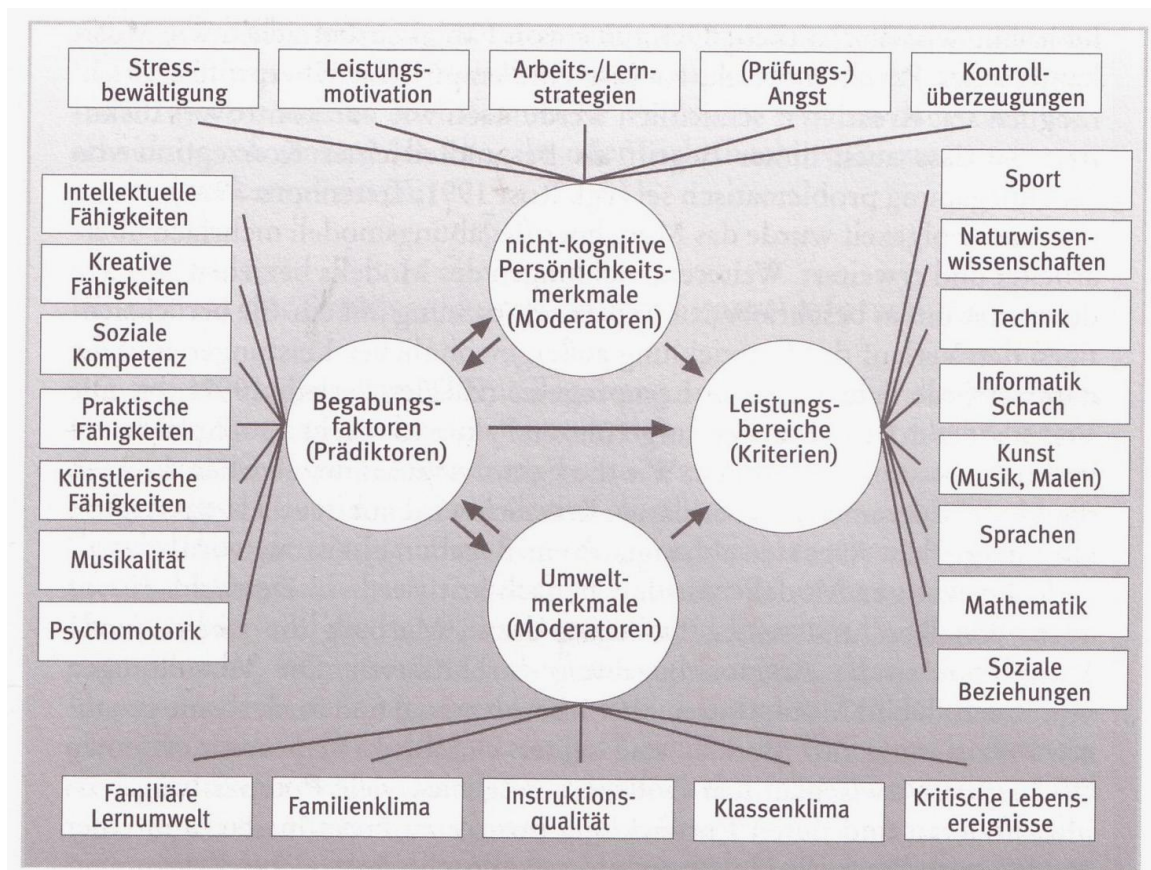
Stressbewältigung

Leistungsmotivation

Arbeits-/Lernstrategien

(Prüfungs-) Angst

Kontrollüberzeugungen

Intellektuelle Fähigkeiten

Kreative Fähigkeiten

Soziale Kompetenz

Praktische Fähigkeiten

Künstlerische Fähigkeiten

Musikalität

Psychomotorik

nicht-kognitive Persönlichkeitsmerkmale (Moderatoren)

Begabungsfaktoren (Prädiktoren)

Leistungsbereiche (Kriterien)

Umweltmerkmale (Moderatoren)

Sport

Naturwissenwissenschaften

Technik

Informatik Schach

Kunst (Musik, Malen)

Sprachen

Mathematik

Soziale Beziehungen

Familiäre Lernumwelt

Familienklima

Instruktionsqualität

Klassenklima

Kritische Lebensereignisse